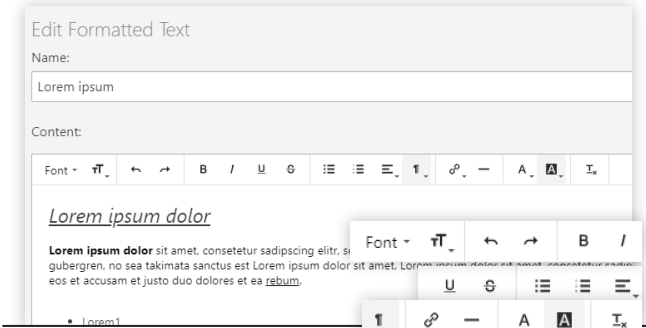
Edit Formatted Text

Name:

Lorem ipsum

Content:

Font ▾ тT ↶ ↷ B I U S ☰ ☰ ☰ ¶ 🔗 — A A Tx

Lorem ipsum dolor

**Lorem ipsum dolor** sit amet, consetetur sadipscing elitr, se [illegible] gubergren, no sea takimata sanctus est Lorem ipsum dolor sit amet. Lorem ipsum dolor sit amet, consetetur sadip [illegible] eos et accusam et justo duo dolores et ea rebum.

• Lorem1

Font ▾ тT ↶ ↷ B I

U S ☰ ☰ ☰

¶ 🔗 — A A Tx